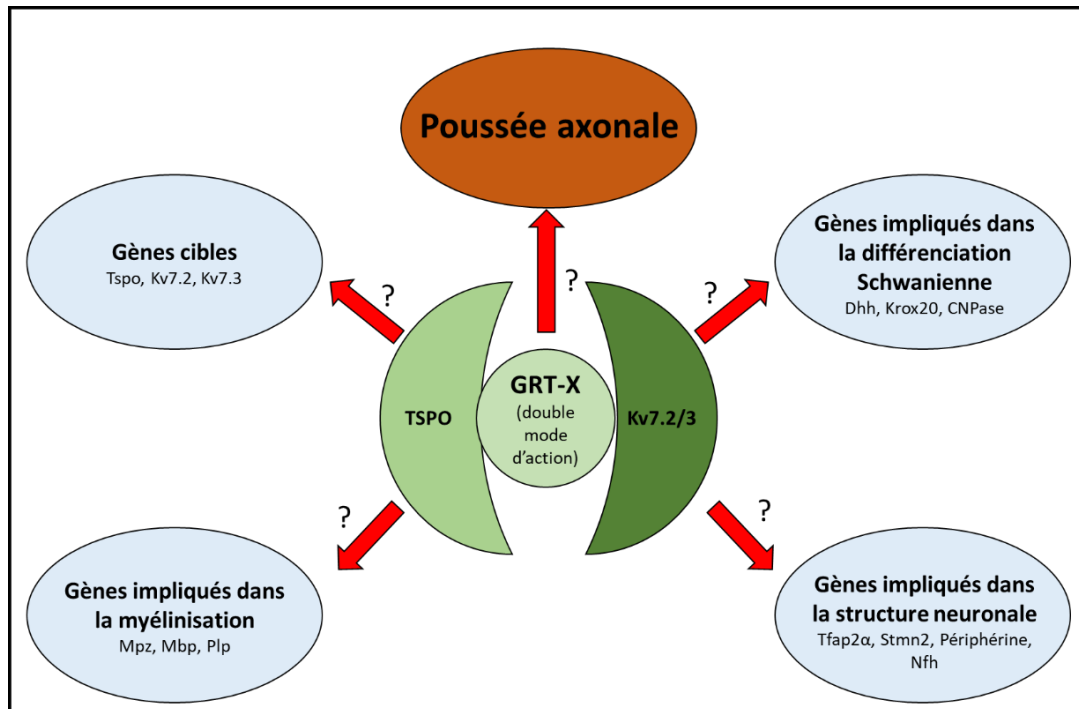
Poussée axonale

Gènes cibles
Tspo, Kv7.2, Kv7.3

?

?

?

Gènes impliqués dans la différenciation Schwanienne
Dhh, Krox20, CNPase

TSPO

GRT-X
(double mode d'action)

Kv7.2/3

?

?

Gènes impliqués dans la myélinisation
Mpz, Mbp, Plp

Gènes impliqués dans la structure neuronale
Tfap2α, Stmn2, Périphérine, Nfh